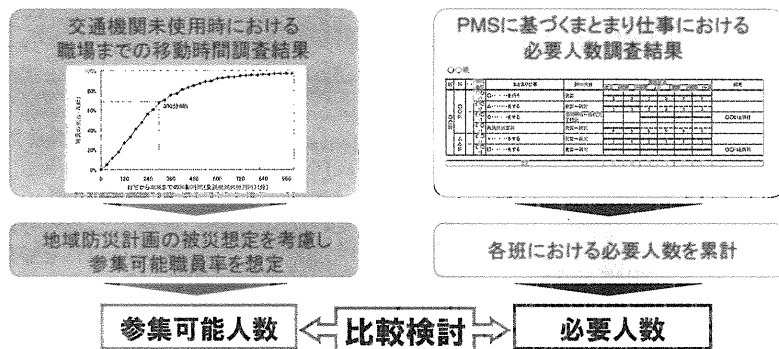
交通機関未使用時における職場までの移動時間調査結果

100%
80%
60%
40%
20%
0%
0
120
240
360
480
600
720
840
960

3h以内60%

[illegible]

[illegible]

PMSに基づくまとまり仕事における必要人数調査結果

○○班

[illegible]

地域防災計画の被災想定を考慮し参集可能職員率を想定

各班における必要人数を累計

参集可能人数

比較検討

必要人数